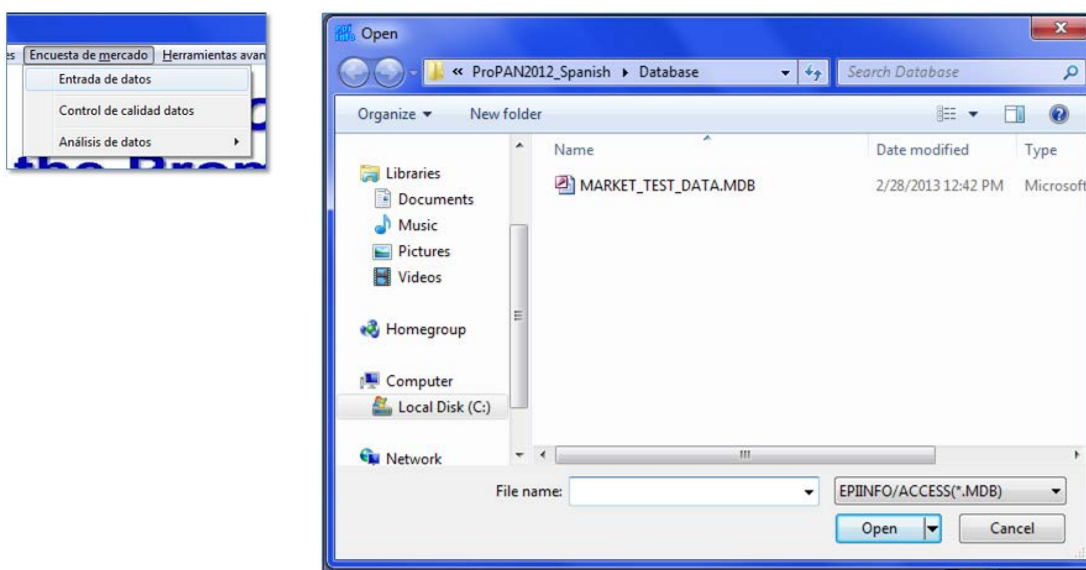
es Encuesta de mercado Herramientas avan
Entrada de datos
Control de calidad datos
Análisis de datos

Open
« ProPAN2012_Spanish ▸ Database
Search Database
Organize ▾ New folder
Name
Date modified
Type
Libraries
Documents
Music
Pictures
Videos
Homegroup
Computer
Local Disk (C:)
Network
MARKET_TEST_DATA.MDB
2/28/2013 12:42 PM
Microsoft
File name:
EPIINFO/ACCESS(*.MDB)
Open
Cancel